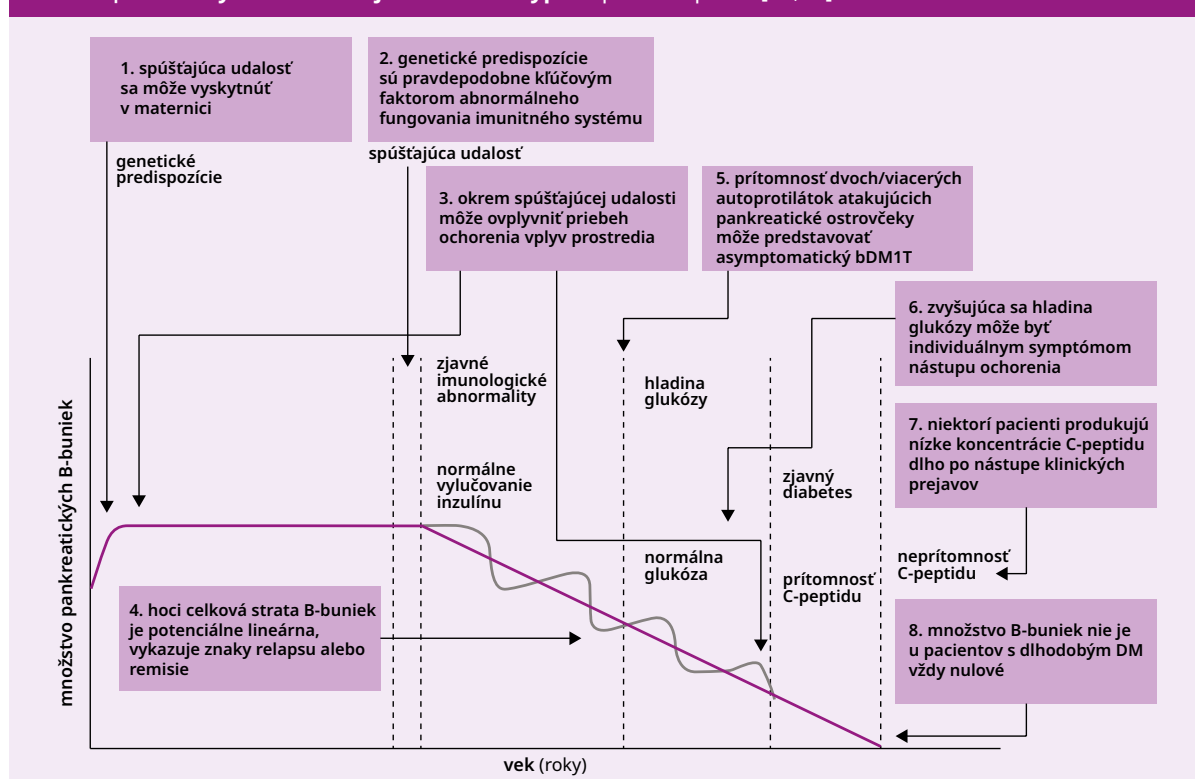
1. spúšťajúca udalosť sa môže vyskytnúť v maternici

2. genetické predispozície sú pravdepodobne kľúčovým faktorom abnormálneho fungovania imunitného systému

genetické predispozície

spúšťajúca udalosť

3. okrem spúšťajúcej udalosti môže ovplyvniť priebeh ochorenia vplyv prostredia

5. prítomnosť dvoch/viacerých autoprotilátok atakujúcich pankreatické ostrovčeky môže predstavovať asymptomatický bDM1T

6. zvyšujúca sa hladina glukózy môže byť individuálnym symptómom nástupu ochorenia

zjavné imunologické abnormality

hladina glukózy

7. niektorí pacienti produkujú nízke koncentrácie C-peptidu dlho po nástupe klinických prejavov

normálne vylučovanie inzulínu

zjavný diabetes

normálna glukóza

neprítomnosť C-peptidu

prítomnosť C-peptidu

4. hoci celková strata B-buniek je potenciálne lineárna, vykazuje znaky relapsu alebo remisie

8. množstvo B-buniek nie je u pacientov s dlhodobým DM vždy nulové

množstvo pankreatických B-buniek

vek (roky)